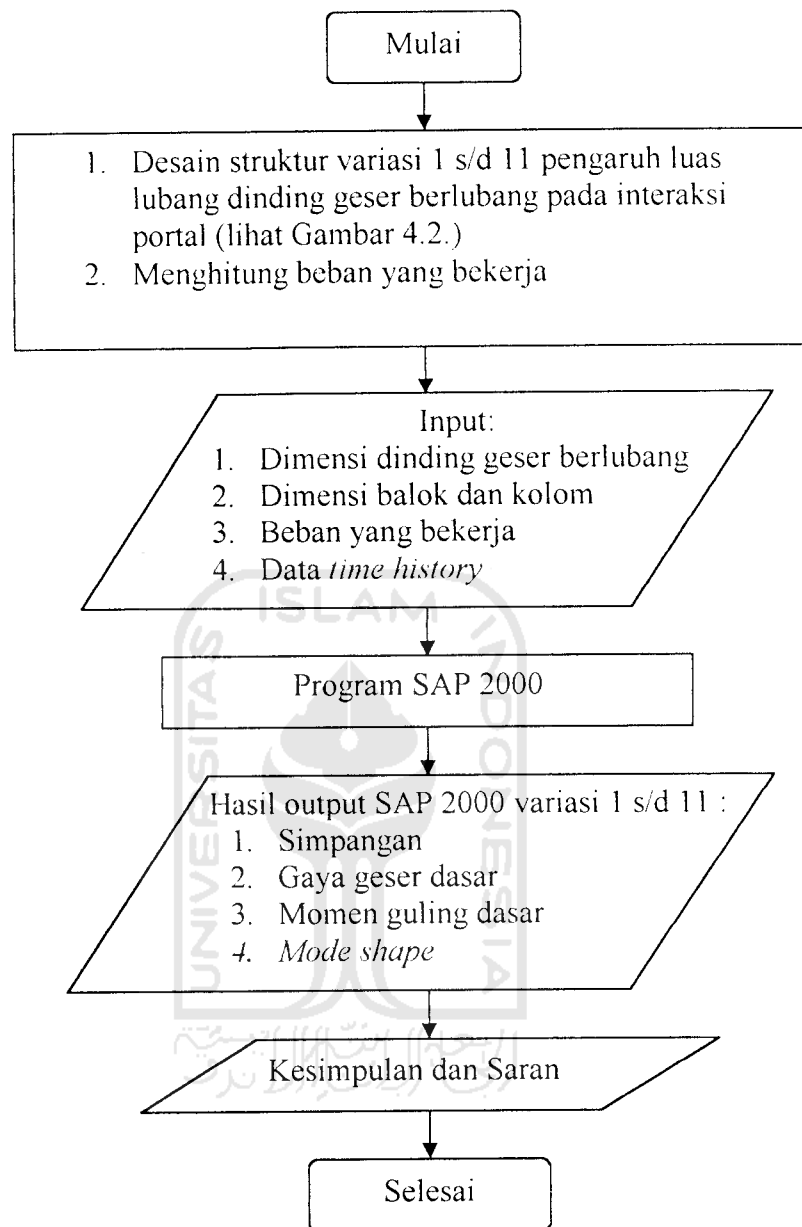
Mulai

1. Desain struktur variasi 1 s/d 11 pengaruh luas lubang dinding geser berlubang pada interaksi portal (lihat Gambar 4.2.)
2. Menghitung beban yang bekerja

Input:
1. Dimensi dinding geser berlubang
2. Dimensi balok dan kolom
3. Beban yang bekerja
4. Data *time history*

ISLAM

Program SAP 2000

Hasil output SAP 2000 variasi 1 s/d 11 :
1. Simpangan
2. Gaya geser dasar
3. Momen guling dasar
4. *Mode shape*

UNIVERSITAS INDONESIA

Kesimpulan dan Saran

Selesai